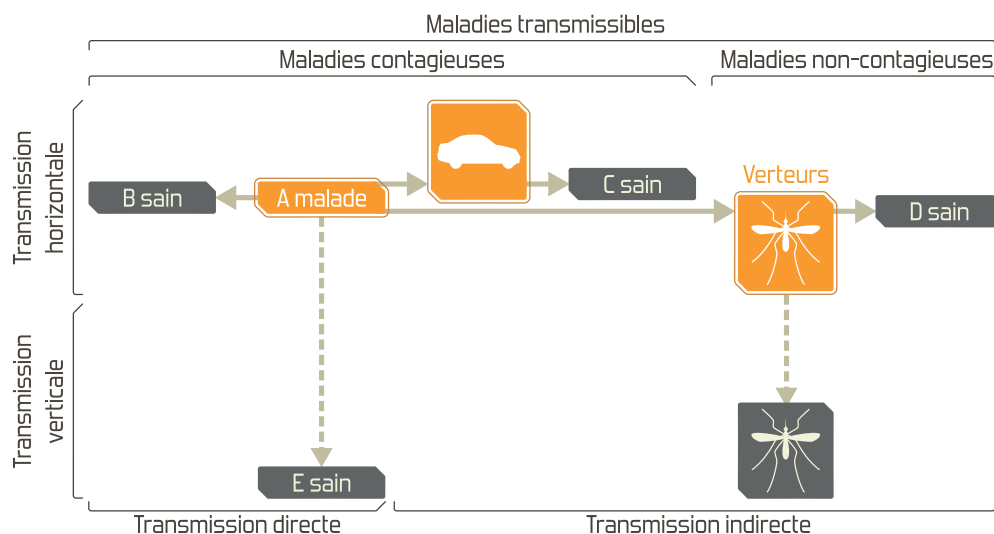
Maladies transmissibles

Maladies contagieuses

Maladies non-contagieuses

Transmission horizontale

B sain

A malade

C sain

Verteurs

D sain

Transmission verticale

E sain

Transmission directe

Transmission indirecte